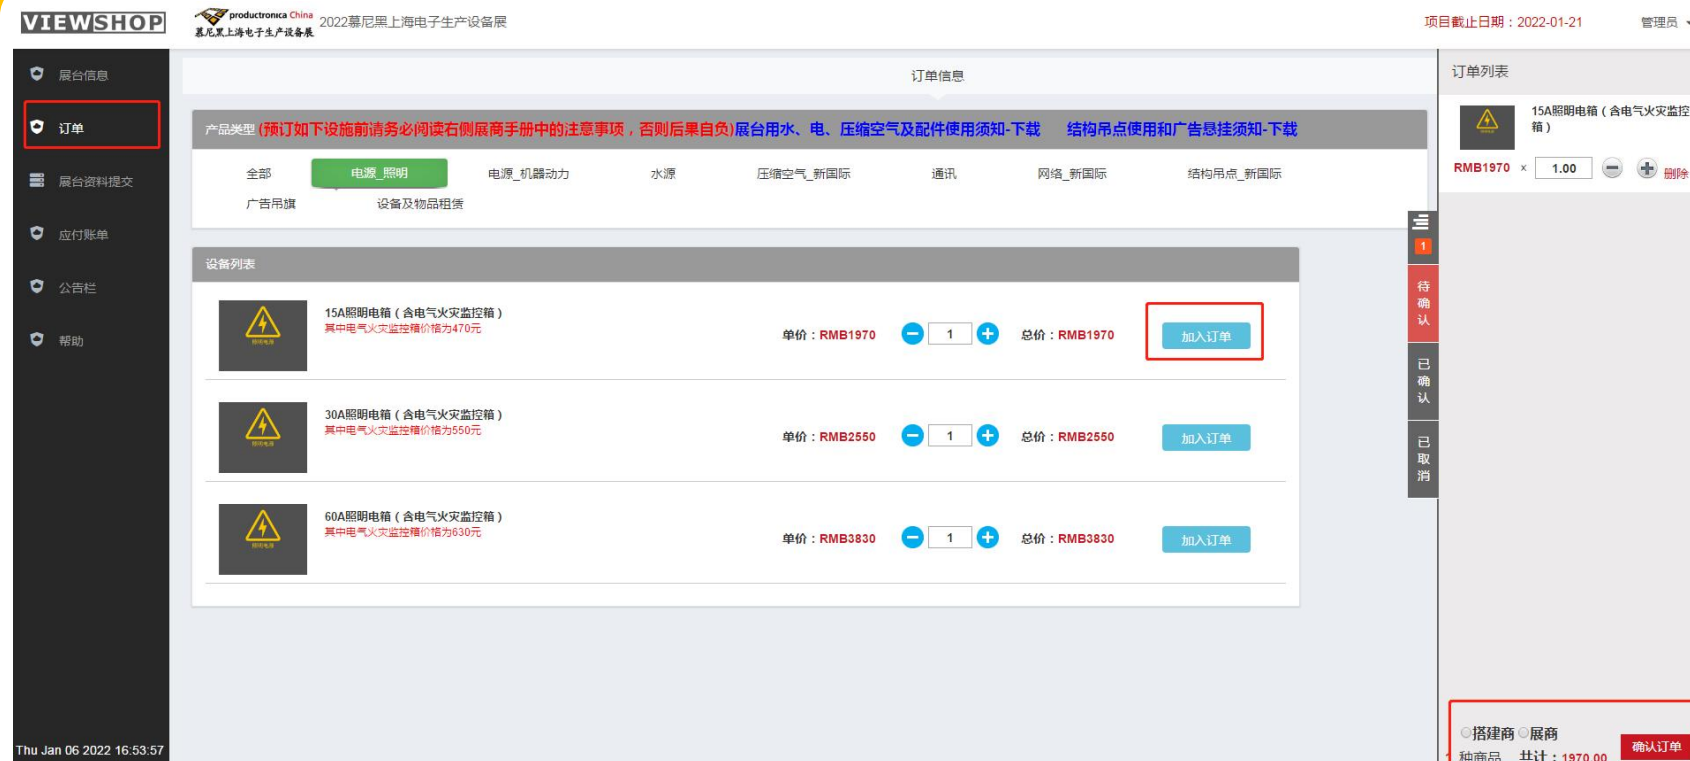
VIEWSHOP

productronica China
慕尼黑上海电子生产设备展

2022慕尼黑上海电子生产设备展

项目截止日期：2022-01-21

管理员

展台信息

订单

展台资料提交

应付账单

公告栏

帮助

Thu Jan 06 2022 16:53:57

订单信息

产品类型 (预订如下设施前请务必阅读右侧展商手册中的注意事项，否则后果自负)展台用水、电、压缩空气及配件使用须知-下载 结构吊点使用和广告悬挂须知-下载

全部 电源_照明 电源_机器动力 水源 压缩空气_新国际 通讯 网络_新国际 结构吊点_新国际

广告吊旗 设备及物品租赁

设备列表

15A照明电箱（含电气火灾监控箱）
其中电气火灾监控箱价格为470元
单价：RMB1970 1 总价：RMB1970 加入订单

30A照明电箱（含电气火灾监控箱）
其中电气火灾监控箱价格为550元
单价：RMB2550 1 总价：RMB2550 加入订单

60A照明电箱（含电气火灾监控箱）
其中电气火灾监控箱价格为630元
单价：RMB3830 1 总价：RMB3830 加入订单

1
待确认
已确认
已取消

订单列表

15A照明电箱（含电气火灾监控箱）

RMB1970 × 1.00 删除

搭建商 展商

种商品 共计：1970.00

确认订单